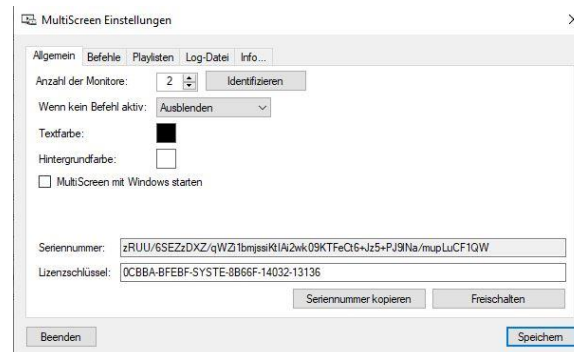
MultiScreen Einstellungen

Allgemein | Befehle | Playlisten | Log-Datei | Info...

Anzahl der Monitore: 2 Identifizieren

Wenn kein Befehl aktiv: Ausblenden

Textfarbe:

Hintergrundfarbe:

MultiScreen mit Windows starten

Seriennummer: zRUU/6SEZzDXZ/qWZi1bmjssiKtIAi2wk09KTFeCt6+Jz5+PJ9INa/mupLuCF1QW

Lizenzschlüssel: 0CBBA-BFEBF-SYSTE-8B66F-14032-13136

Seriennummer kopieren | Freischalten

Beenden | Speichern